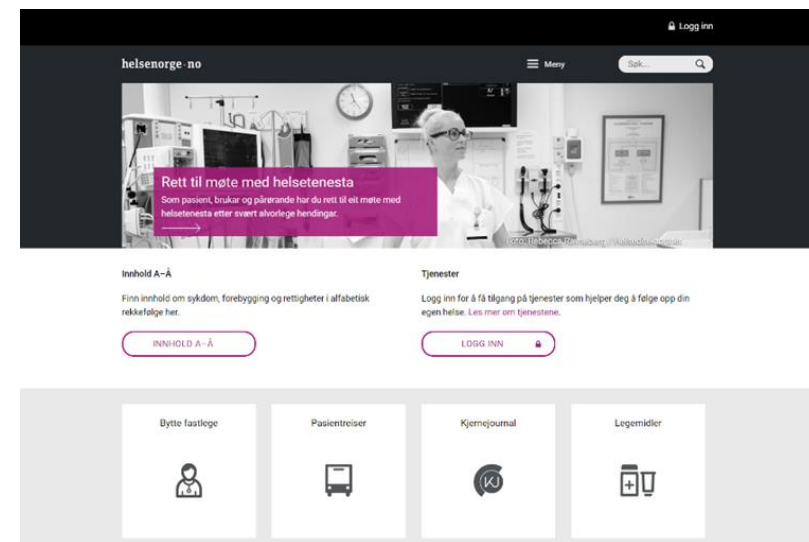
Logg inn

helsenorge·no

Meny

Søk...

Rett til møte med helsetenesta

Som pasient, brukar og pårørande har du rett til eit møte med helsetenesta etter svært alvorlege hendingar.

Foto: Rebecca Ravneberg / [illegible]

Innhold A–Å

Finn innhold om sykdom, forebygging og rettigheter i alfabetisk rekkefølge her.

INNHOLD A–Å

Tjenester

Logg inn for å få tilgang på tjenester som hjelper deg å følge opp din egen helse. Les mer om tjenestene.

LOGG INN

Bytte fastlege

Pasientreiser

Kjernejournal

Legemidler

KJ